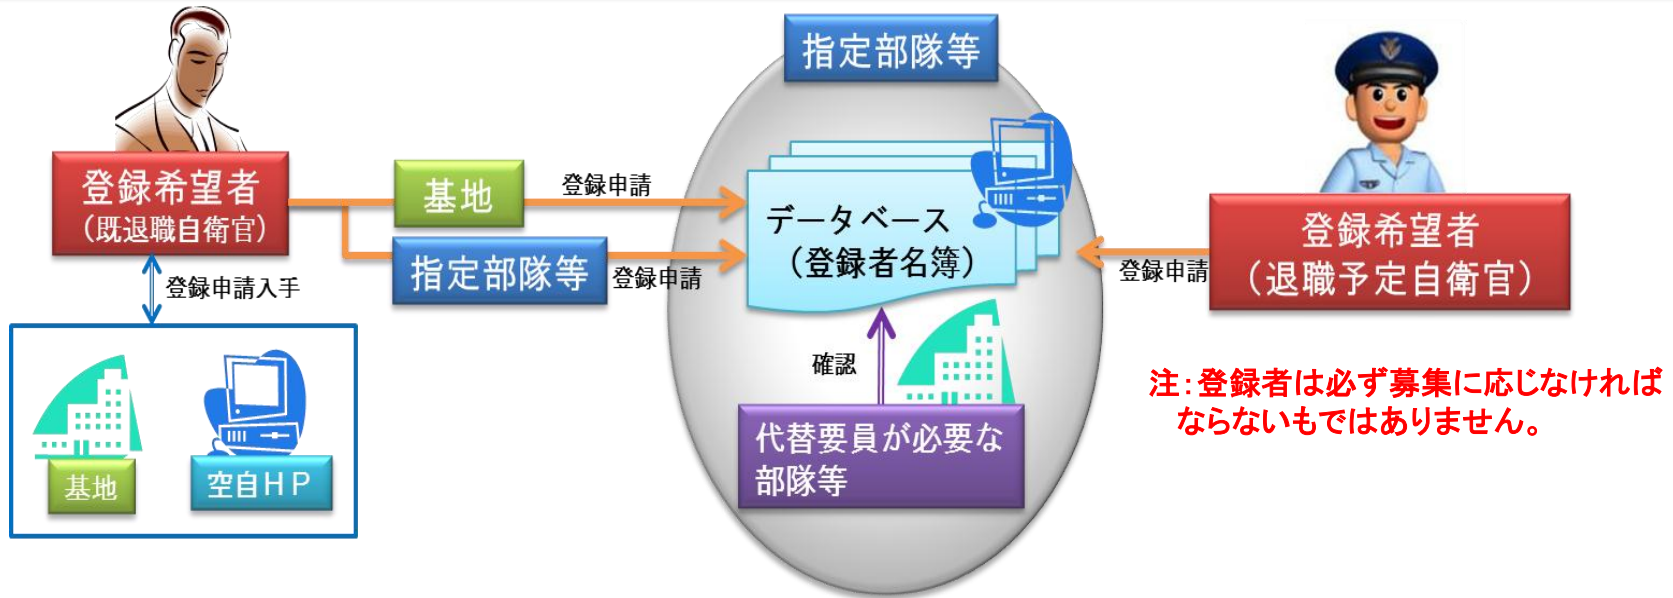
指定部隊等

登録希望者
（既退職自衛官）

基地

登録申請

指定部隊等

登録申請

登録申請入手

基地

空自ＨＰ

データベース
（登録者名簿）

登録申請

登録希望者
（退職予定自衛官）

確認

代替要員が必要な部隊等

注：登録者は必ず募集に応じなければならないもではありません。